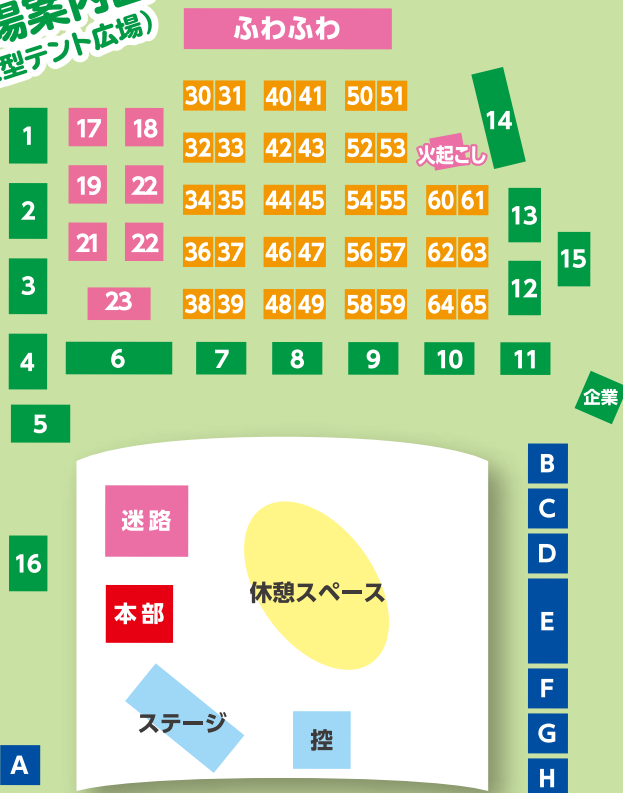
場案内
型テント広場)

ふわふわ

30 31
40 41
50 51
32 33
42 43
52 53
火起こし
14
1
17
18
19
22
34 35
44 45
54 55
60 61
2
13
21
22
36 37
46 47
56 57
62 63
15
3
23
38 39
48 49
58 59
64 65
12
4
6
7
8
9
10
11
企業
5
B
C
迷路
D
16
休憩スペース
本部
E
F
ステージ
控
G
A
H